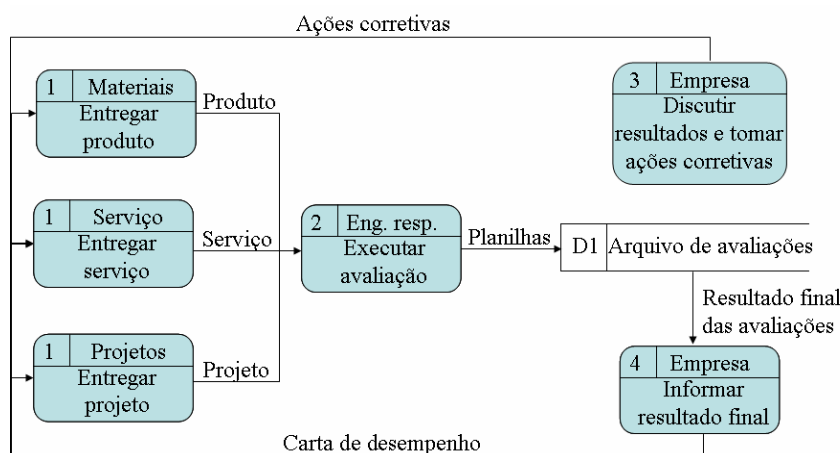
Ações corretivas

1 Materiais
Entregar produto

Produto

3 Empresa
Discutir resultados e tomar ações corretivas

1 Serviço
Entregar serviço

Serviço

2 Eng. resp.
Executar avaliação

Planilhas

D1 Arquivo de avaliações

Resultado final das avaliações

1 Projetos
Entregar projeto

Projeto

4 Empresa
Informar resultado final

Carta de desempenho